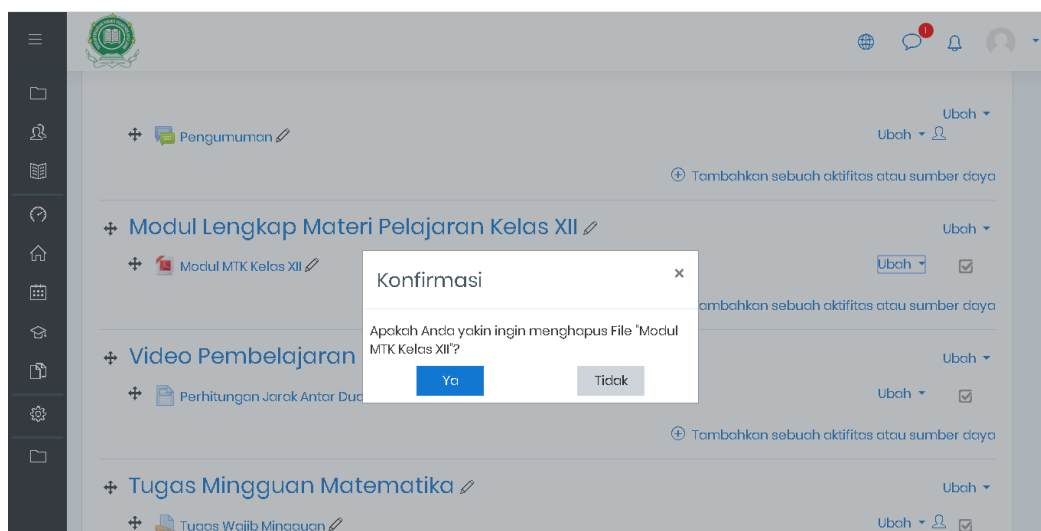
1

Ubah

Pengumuman

Ubah

Tambahkan sebuah aktifitas atau sumber daya

Modul Lengkap Materi Pelajaran Kelas XII

Ubah

Modul MTK Kelas XII

Ubah

mbahkan sebuah aktifitas atau sumber daya

Konfirmasi

×

Apakah Anda yakin ingin menghapus File "Modul MTK Kelas XII"?

Ya

Tidak

Video Pembelajaran

Ubah

Perhitungan Jarak Antar Dua

Ubah

Tambahkan sebuah aktifitas atau sumber daya

Tugas Mingguan Matematika

Ubah

Tugas Wajib Mingguan

Ubah